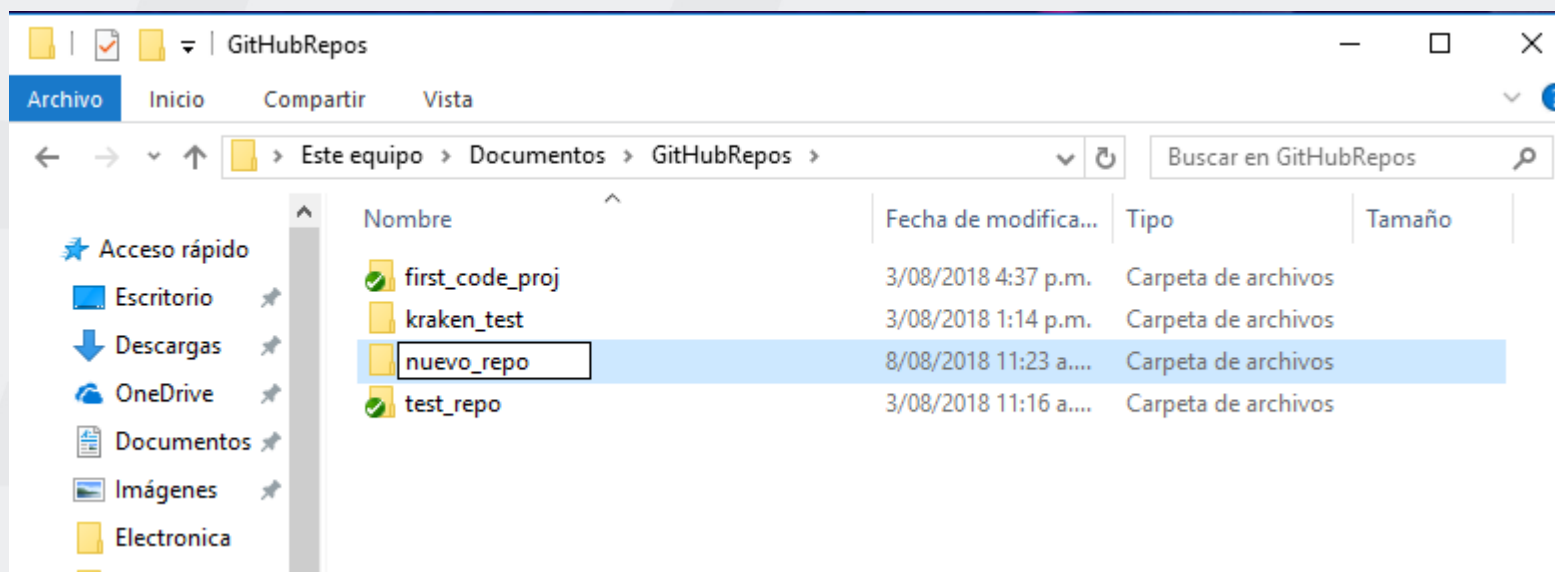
GitHubRepos

Archivo Inicio Compartir Vista

Este equipo › Documentos › GitHubRepos ›

Buscar en GitHubRepos

Acceso rápido
Escritorio
Descargas
OneDrive
Documentos
Imágenes
Electronica

| Nombre | Fecha de modifica... | Tipo | Tamaño |
|---|---|---|---|
| first_code_proj | 3/08/2018 4:37 p.m. | Carpeta de archivos | |
| kraken_test | 3/08/2018 1:14 p.m. | Carpeta de archivos | |
| nuevo_repo | 8/08/2018 11:23 a.... | Carpeta de archivos | |
| test_repo | 3/08/2018 11:16 a.... | Carpeta de archivos | |